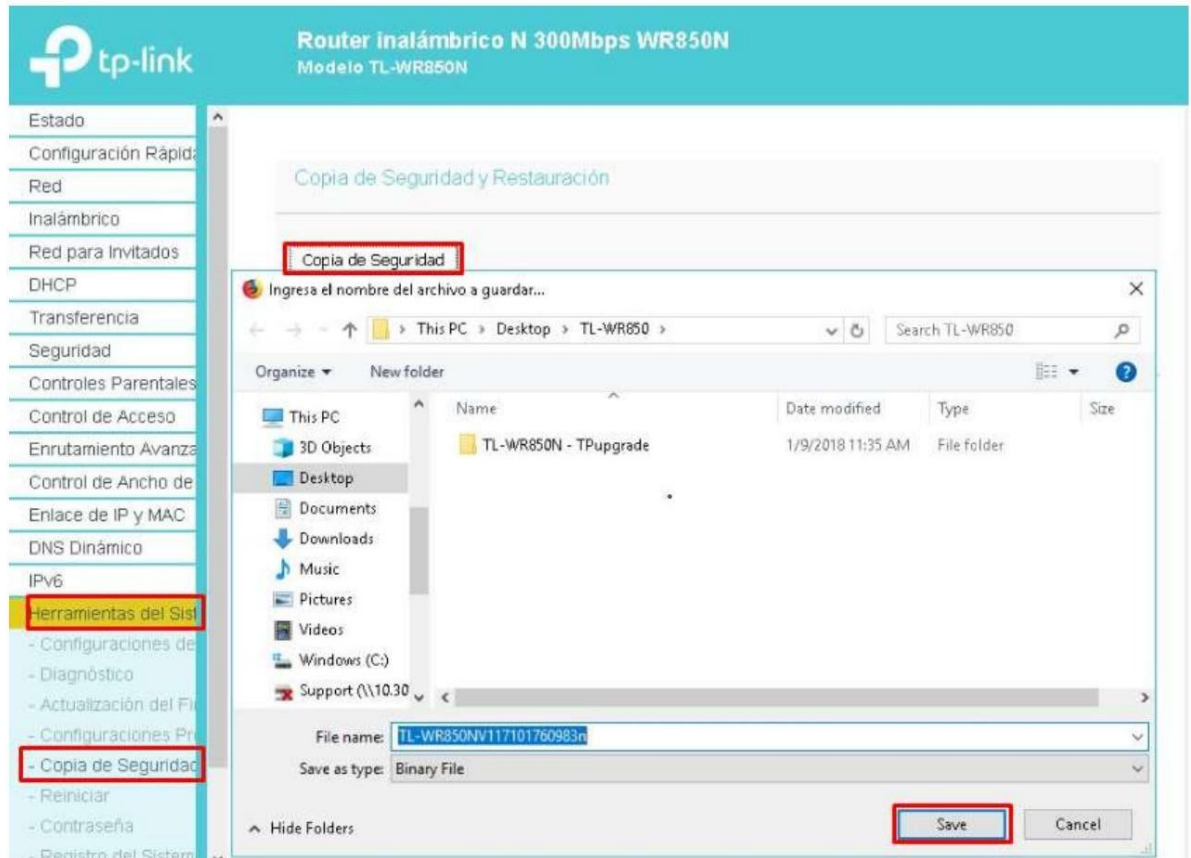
tp-link

Router inalámbrico N 300Mbps WR850N
Modelo TL-WR850N

Estado
Configuración Rápida
Red
Inalámbrico
Red para Invitados
DHCP
Transferencia
Seguridad
Controles Parentales
Control de Acceso
Enrutamiento Avanza
Control de Ancho de
Enlace de IP y MAC
DNS Dinámico
IPv6
Herramientas del Sist
- Configuraciones de
- Diagnóstico
- Actualización del Fi
- Configuraciones Pr
- Copia de Seguridad
- Reiniciar
- Contraseña
- Registro del Sistem

Copia de Seguridad y Restauración

Copia de Seguridad

Ingresa el nombre del archivo a guardar...

This PC > Desktop > TL-WR850 >

Search TL-WR850

Organize ▾ New folder

This PC
3D Objects
Desktop
Documents
Downloads
Music
Pictures
Videos
Windows (C:)
Support (\\10.30

| Name | Date modified | Type | Size |
|---|---|---|---|
| TL-WR850N - TPupgrade | 1/9/2018 11:35 AM | File folder | |

File name: TL-WR850NV117101760983n
Save as type: Binary File

Hide Folders

Save
Cancel